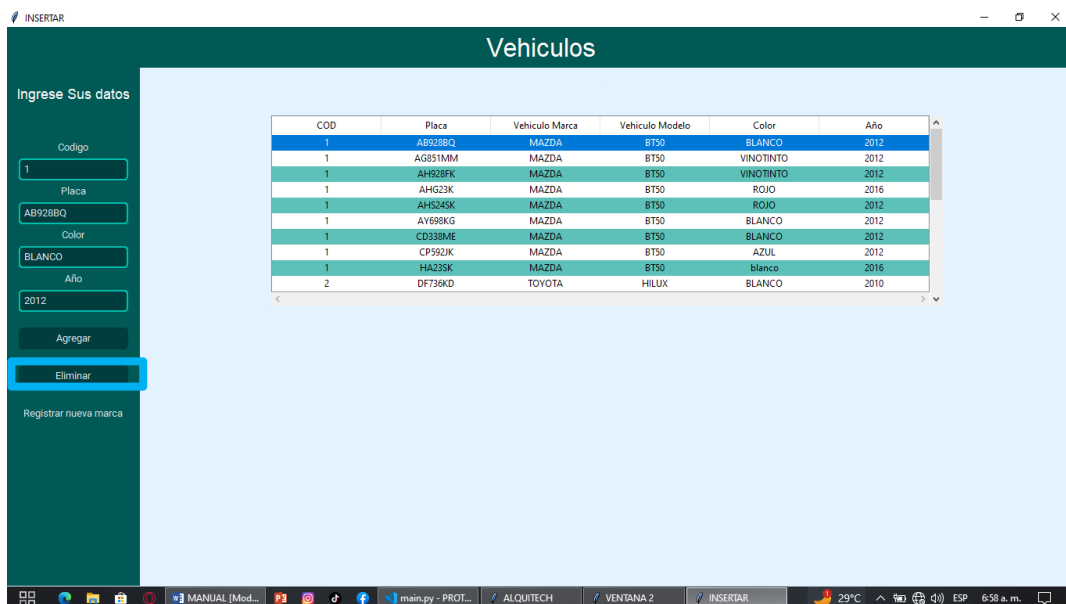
INSERTAR

Vehiculos

Ingrese Sus datos

Codigo
1
Placa
AB928BQ
Color
BLANCO
Año
2012

Agregar

Eliminar

Registrar nueva marca

| COD | Placa | Vehiculo Marca | Vehiculo Modelo | Color | Año |
|---|---|---|---|---|---|
| 1 | AB928BQ | MAZDA | BT50 | BLANCO | 2012 |
| 1 | AG851MM | MAZDA | BT50 | VINOTINTO | 2012 |
| 1 | AH928FK | MAZDA | BT50 | VINOTINTO | 2012 |
| 1 | AHG23K | MAZDA | BT50 | ROJO | 2016 |
| 1 | AHS24SK | MAZDA | BT50 | ROJO | 2012 |
| 1 | AY698KG | MAZDA | BT50 | BLANCO | 2012 |
| 1 | CD338ME | MAZDA | BT50 | BLANCO | 2012 |
| 1 | CP592JK | MAZDA | BT50 | AZUL | 2012 |
| 1 | HA23SK | MAZDA | BT50 | blanco | 2016 |
| 2 | DF736KD | TOYOTA | HILUX | BLANCO | 2010 |

MANUAL [Mod... main.py - PROT... ALQUITECH VENTANA 2 INSERTAR 29°C ESP 6:58 a. m.